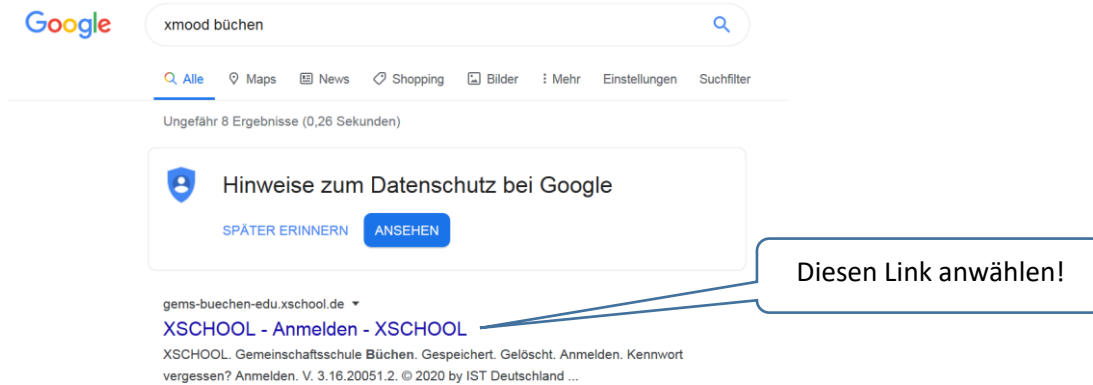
Google

xmood büchen

Alle Maps News Shopping Bilder Mehr Einstellungen Suchfilter

Ungefähr 8 Ergebnisse (0,26 Sekunden)

Hinweise zum Datenschutz bei Google

SPÄTER ERINNERN ANSEHEN

Diesen Link anwählen!

gems-buechen-edu.xschool.de ▾

XSCHOOL - Anmelden - XSCHOOL

XSCHOOL. Gemeinschaftsschule Büchen. Gespeichert. Gelöscht. Anmelden. Kennwort vergessen? Anmelden. V. 3.16.20051.2. © 2020 by IST Deutschland ...